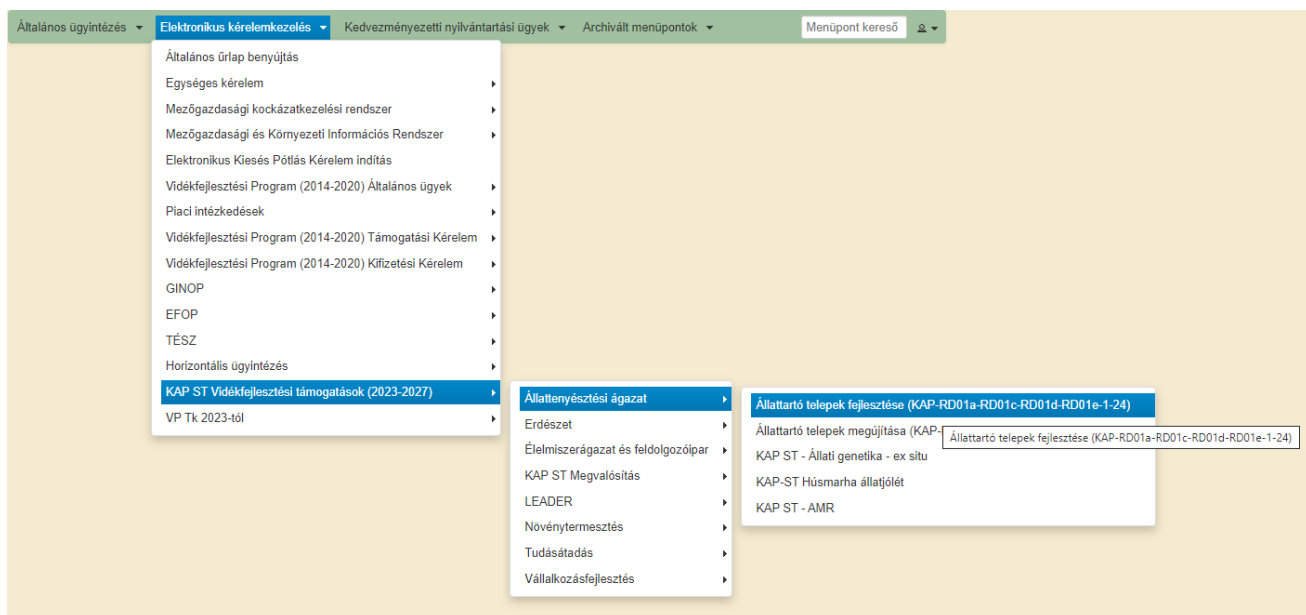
Általános ügyintézés ▾ Elektronikus kérelemkezelés ▾ Kedvezményezetti nyilvántartási ügyek ▾ Archivált menüpontok ▾ Menüpont kereső

Általános űrlap benyújtás
Egységes kérelem
Mezőgazdasági kockázatkezelési rendszer
Mezőgazdasági és Környezeti Információs Rendszer
Elektronikus Kiesés Pótlás Kérelem indítás
Vidékfejlesztési Program (2014-2020) Általános ügyek
Piaci intézkedések
Vidékfejlesztési Program (2014-2020) Támogatási Kérelem
Vidékfejlesztési Program (2014-2020) Kifizetési Kérelem
GINOP
EFOP
TÉSZ
Horizontális ügyintézés
KAP ST Vidékfejlesztési támogatások (2023-2027)
VP Tk 2023-tól

Állattenyésztési ágazat
Erdészet
Élelmiszerágazat és feldolgozóipar
KAP ST Megvalósítás
LEADER
Növénytermesztés
Tudásátadás
Vállalkozásfejlesztés

Állattartó telepek fejlesztése (KAP-RD01a-RD01c-RD01d-RD01e-1-24)
Állattartó telepek megújítása (KAP-
Állattartó telepek fejlesztése (KAP-RD01a-RD01c-RD01d-RD01e-1-24)
KAP ST - Állati genetika - ex situ
KAP-ST Húsmarha állatjólét
KAP ST - AMR